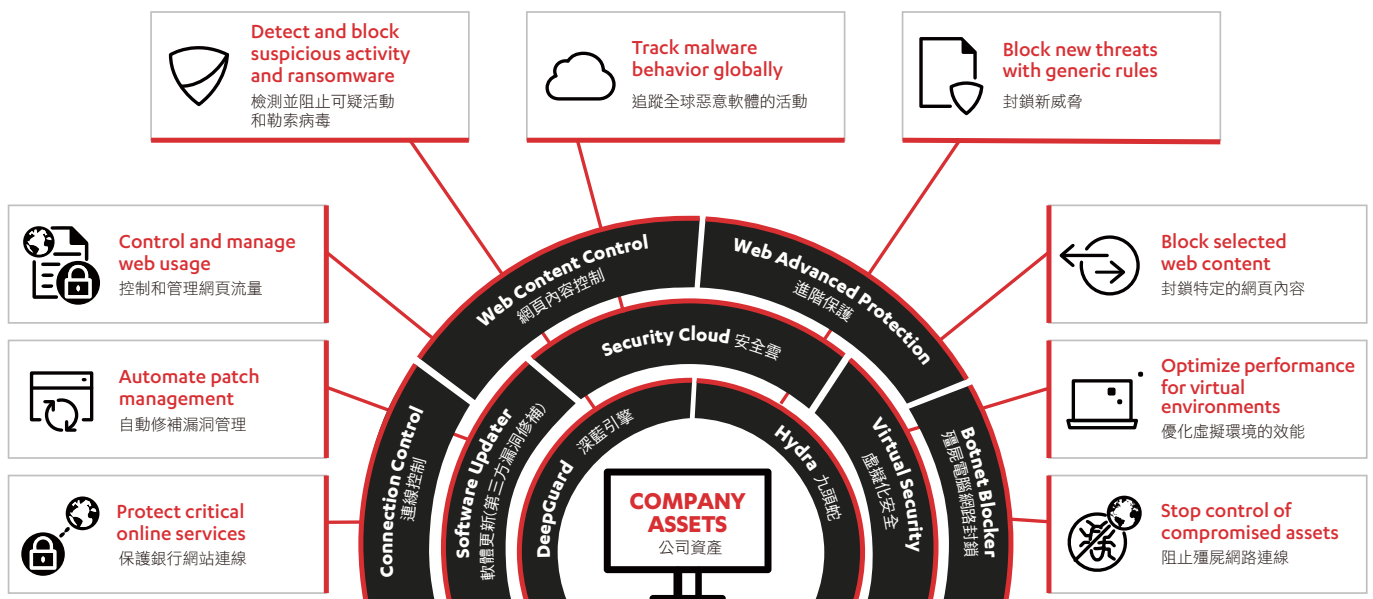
Detect and block suspicious activity and ransomware
檢測並阻止可疑活動和勒索病毒

Track malware behavior globally
追蹤全球惡意軟體的活動

Block new threats with generic rules
封鎖新威脅

Control and manage web usage
控制和管理網頁流量

Block selected web content
封鎖特定的網頁內容

Automate patch management
自動修補漏洞管理

Optimize performance for virtual environments
優化虛擬環境的效能

Protect critical online services
保護銀行網站連線

Stop control of compromised assets
阻止殭屍網路連線

Web Content Control
網頁內容控制

Web Advanced Protection
進階保護

Security Cloud 安全雲

Connection Control
連線控制

Software Updater
軟體更新(第三方漏洞修補)

DeepGuard 深藍引擎

Hydra 九頭蛇

Virtual Security
虛擬化安全

Botnet Blocker
殭屍電腦網路封鎖

COMPANY ASSETS
公司資產